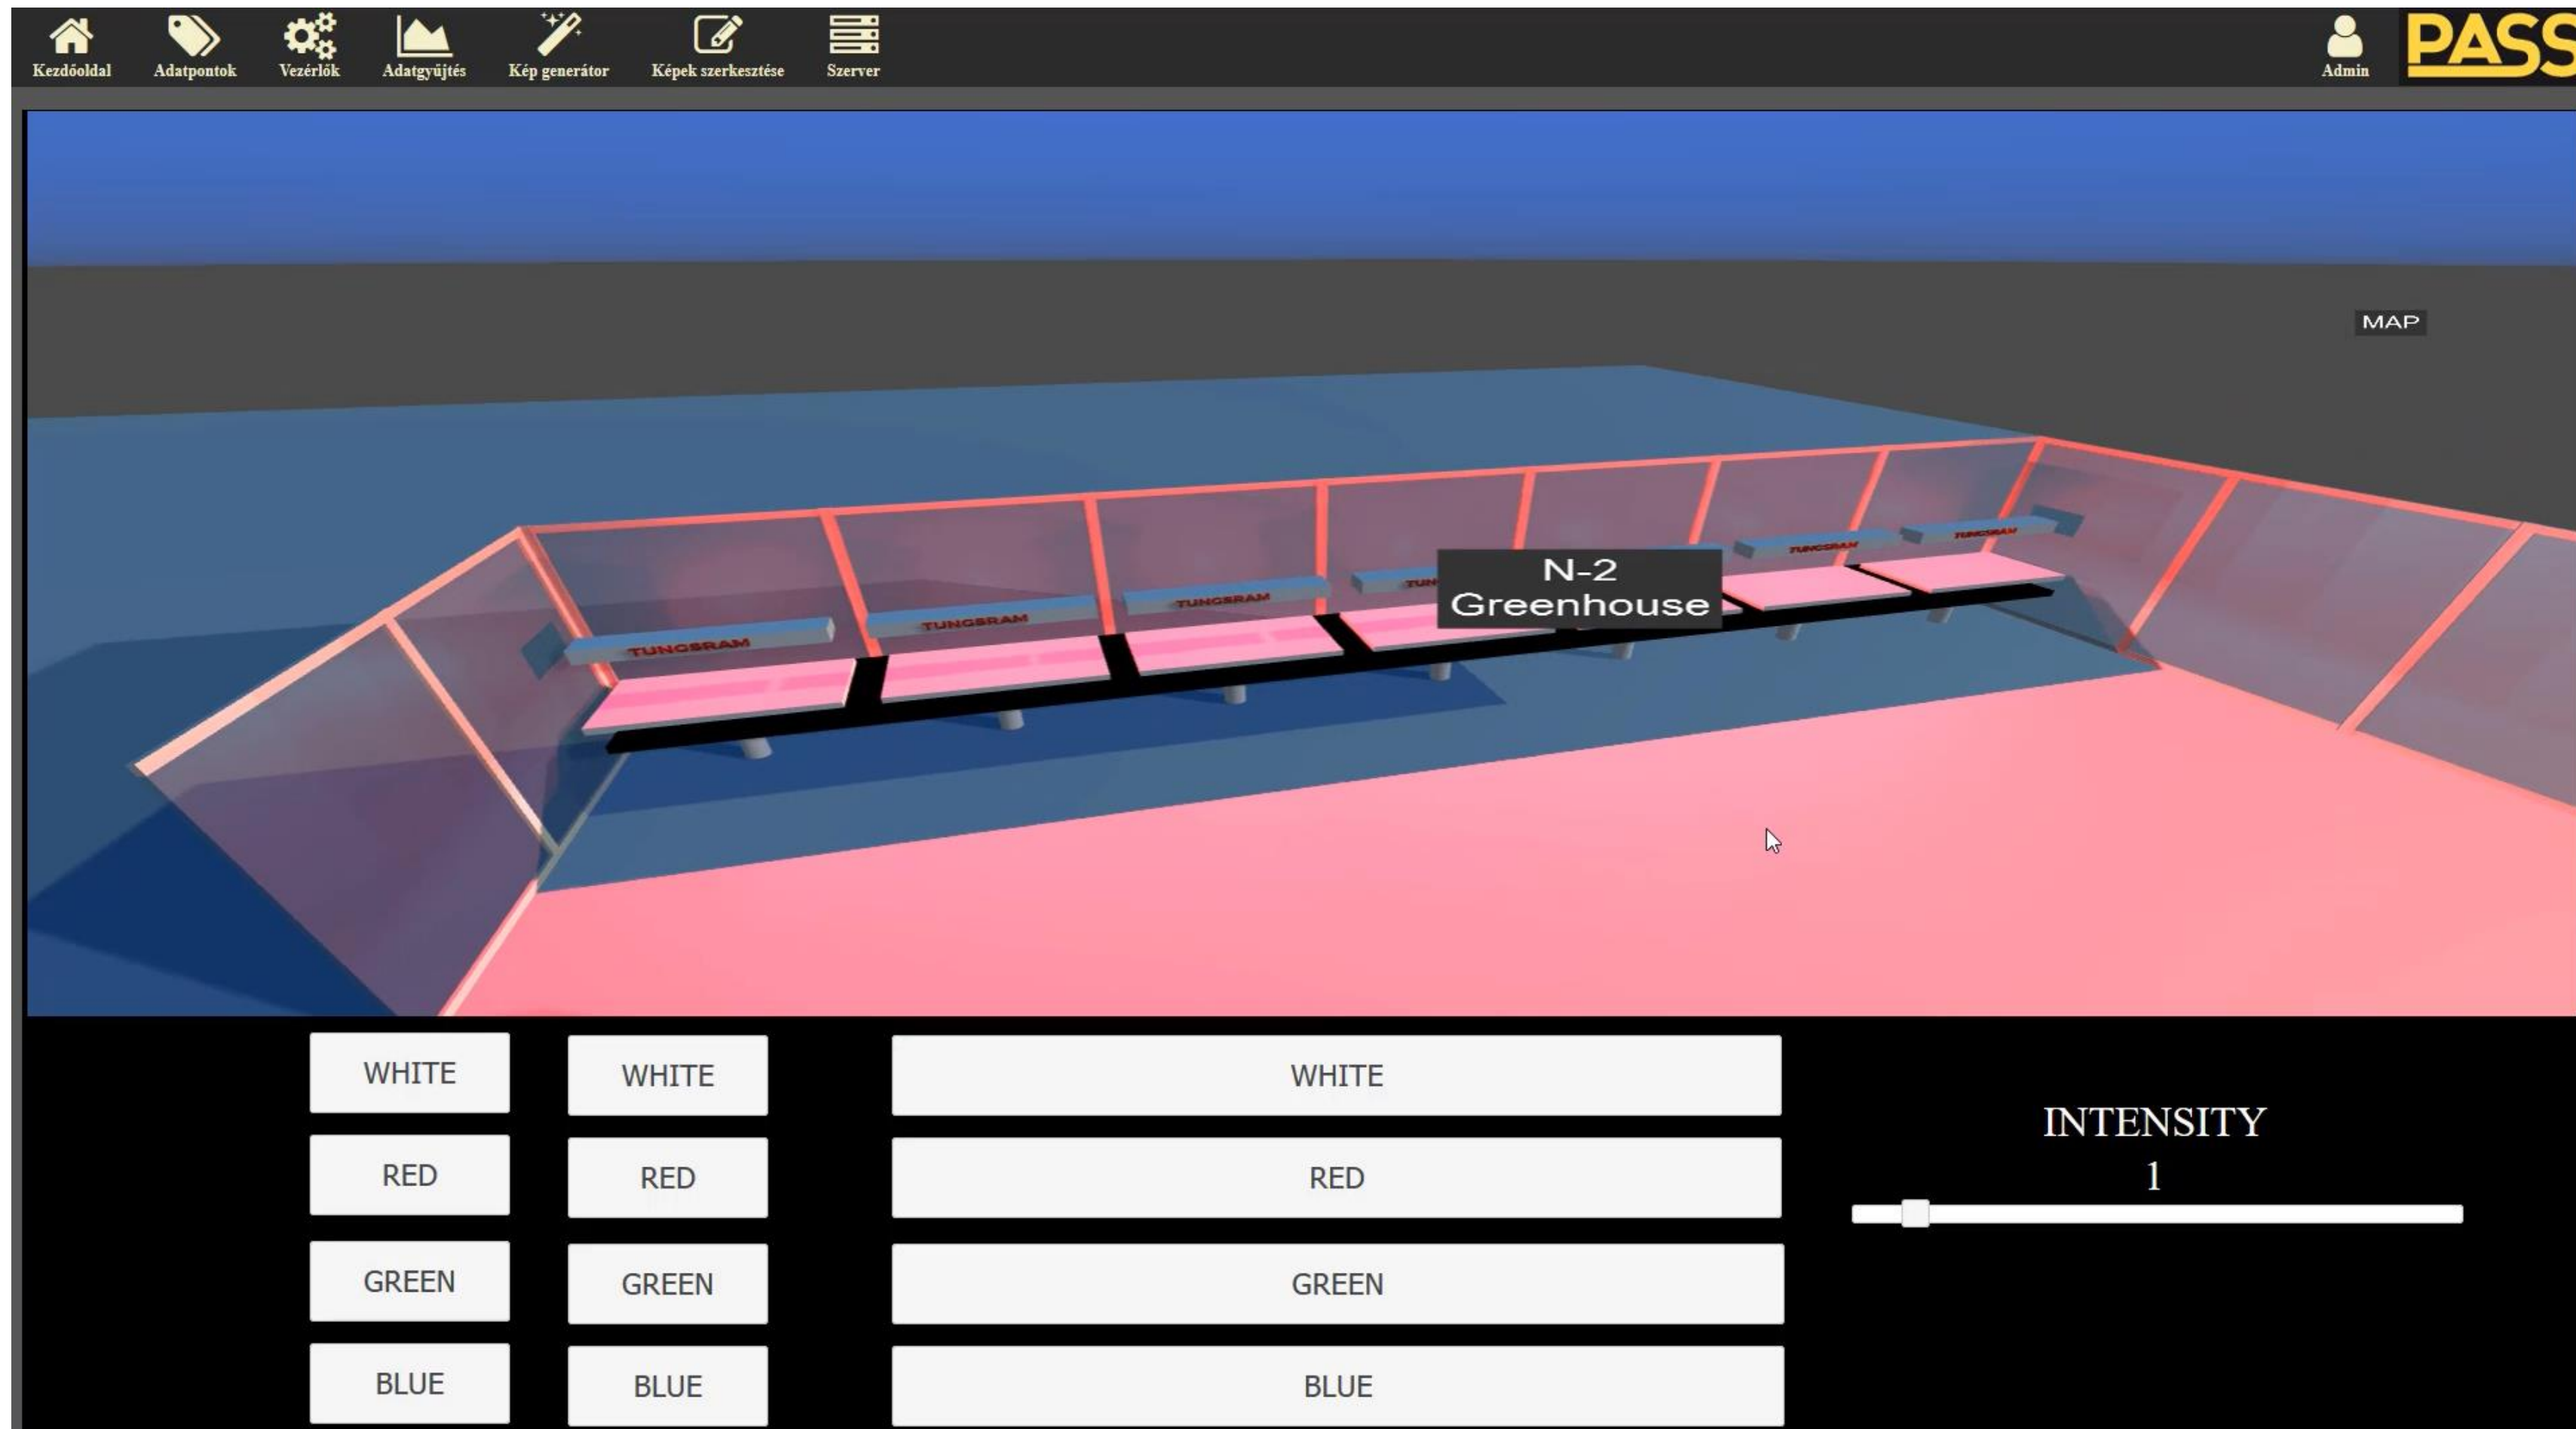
Kezdőoldal Adatpontok Vezérlők Adatgyűjtés Kép generátor Képek szerkesztése Szerver

Admin PASS

MAP

TUNGSRAM TUNGSRAM TUNGSRAM TUN TUNGSRAM TUNGSRAM

N-2
Greenhouse

WHITE WHITE WHITE
RED RED RED
GREEN GREEN GREEN
BLUE BLUE BLUE

INTENSITY
1